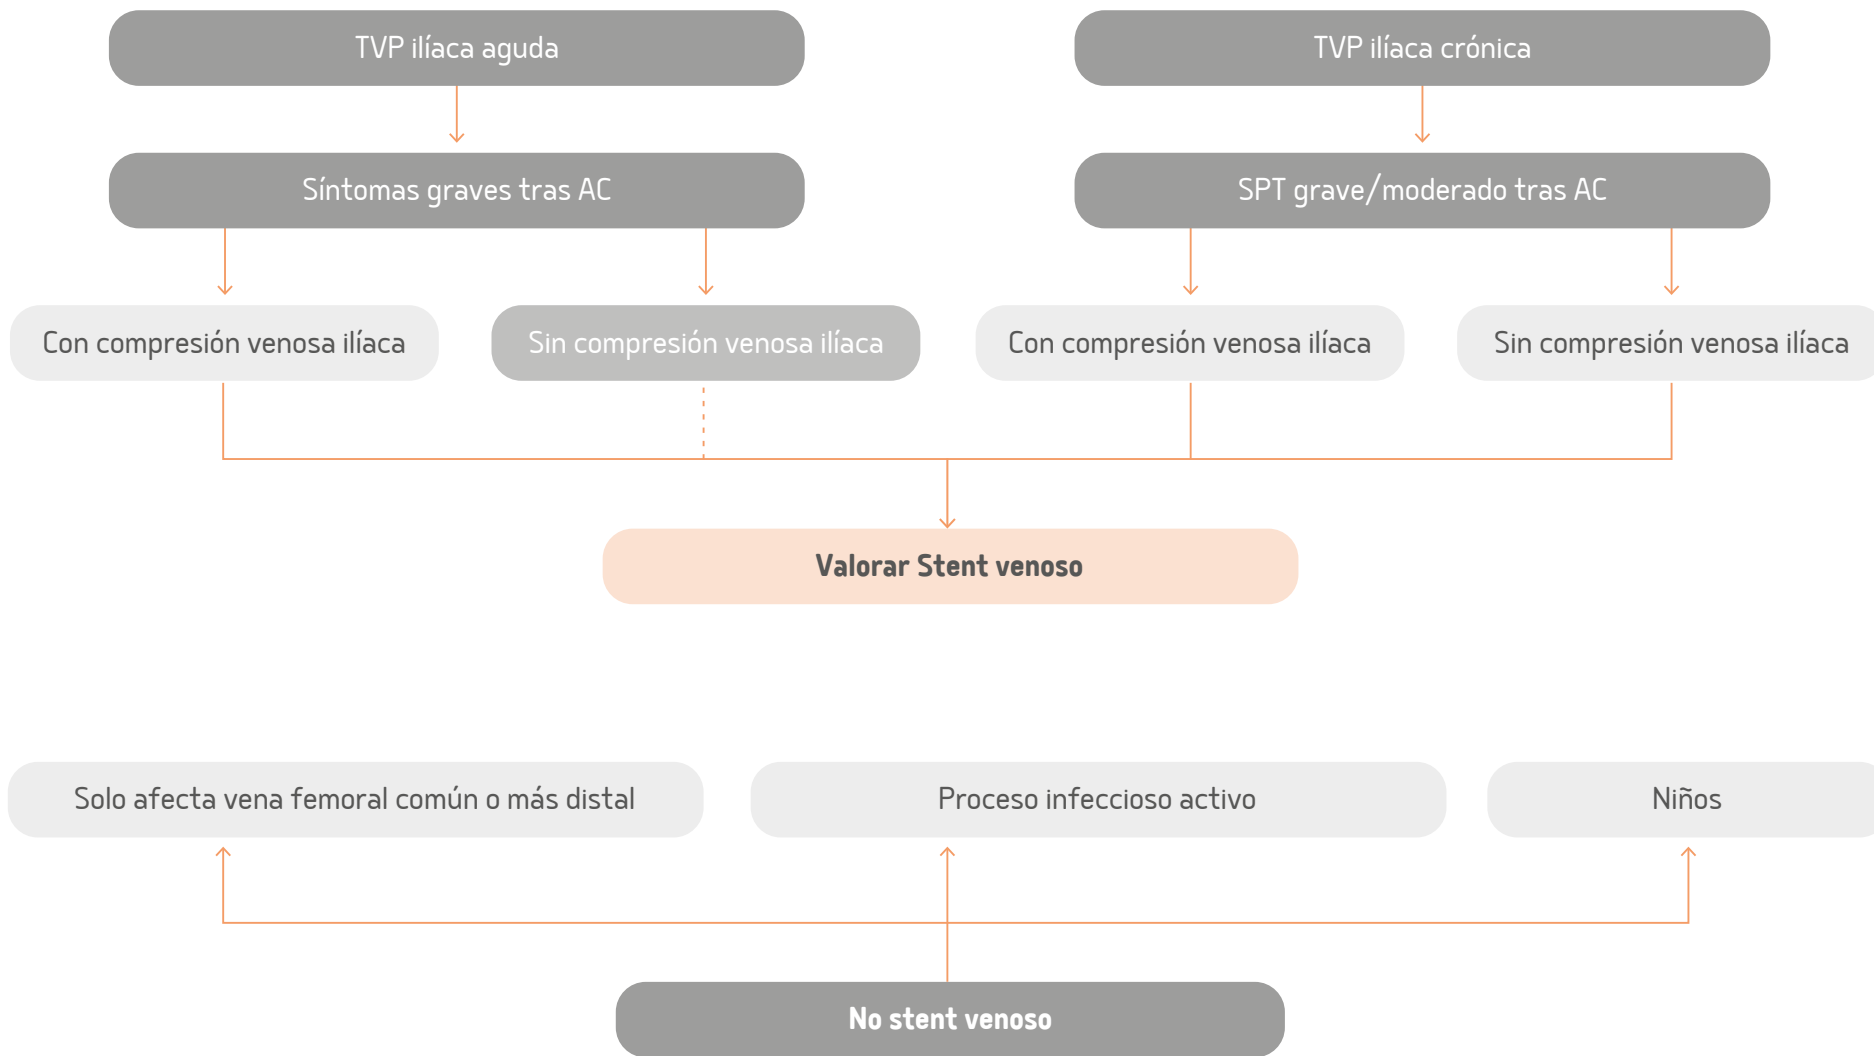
TVP ilíaca aguda

TVP ilíaca crónica

Síntomas graves tras AC

SPT grave/moderado tras AC

Con compresión venosa ilíaca

Sin compresión venosa ilíaca

Con compresión venosa ilíaca

Sin compresión venosa ilíaca

Valorar Stent venoso

Solo afecta vena femoral común o más distal

Proceso infeccioso activo

Niños

No stent venoso